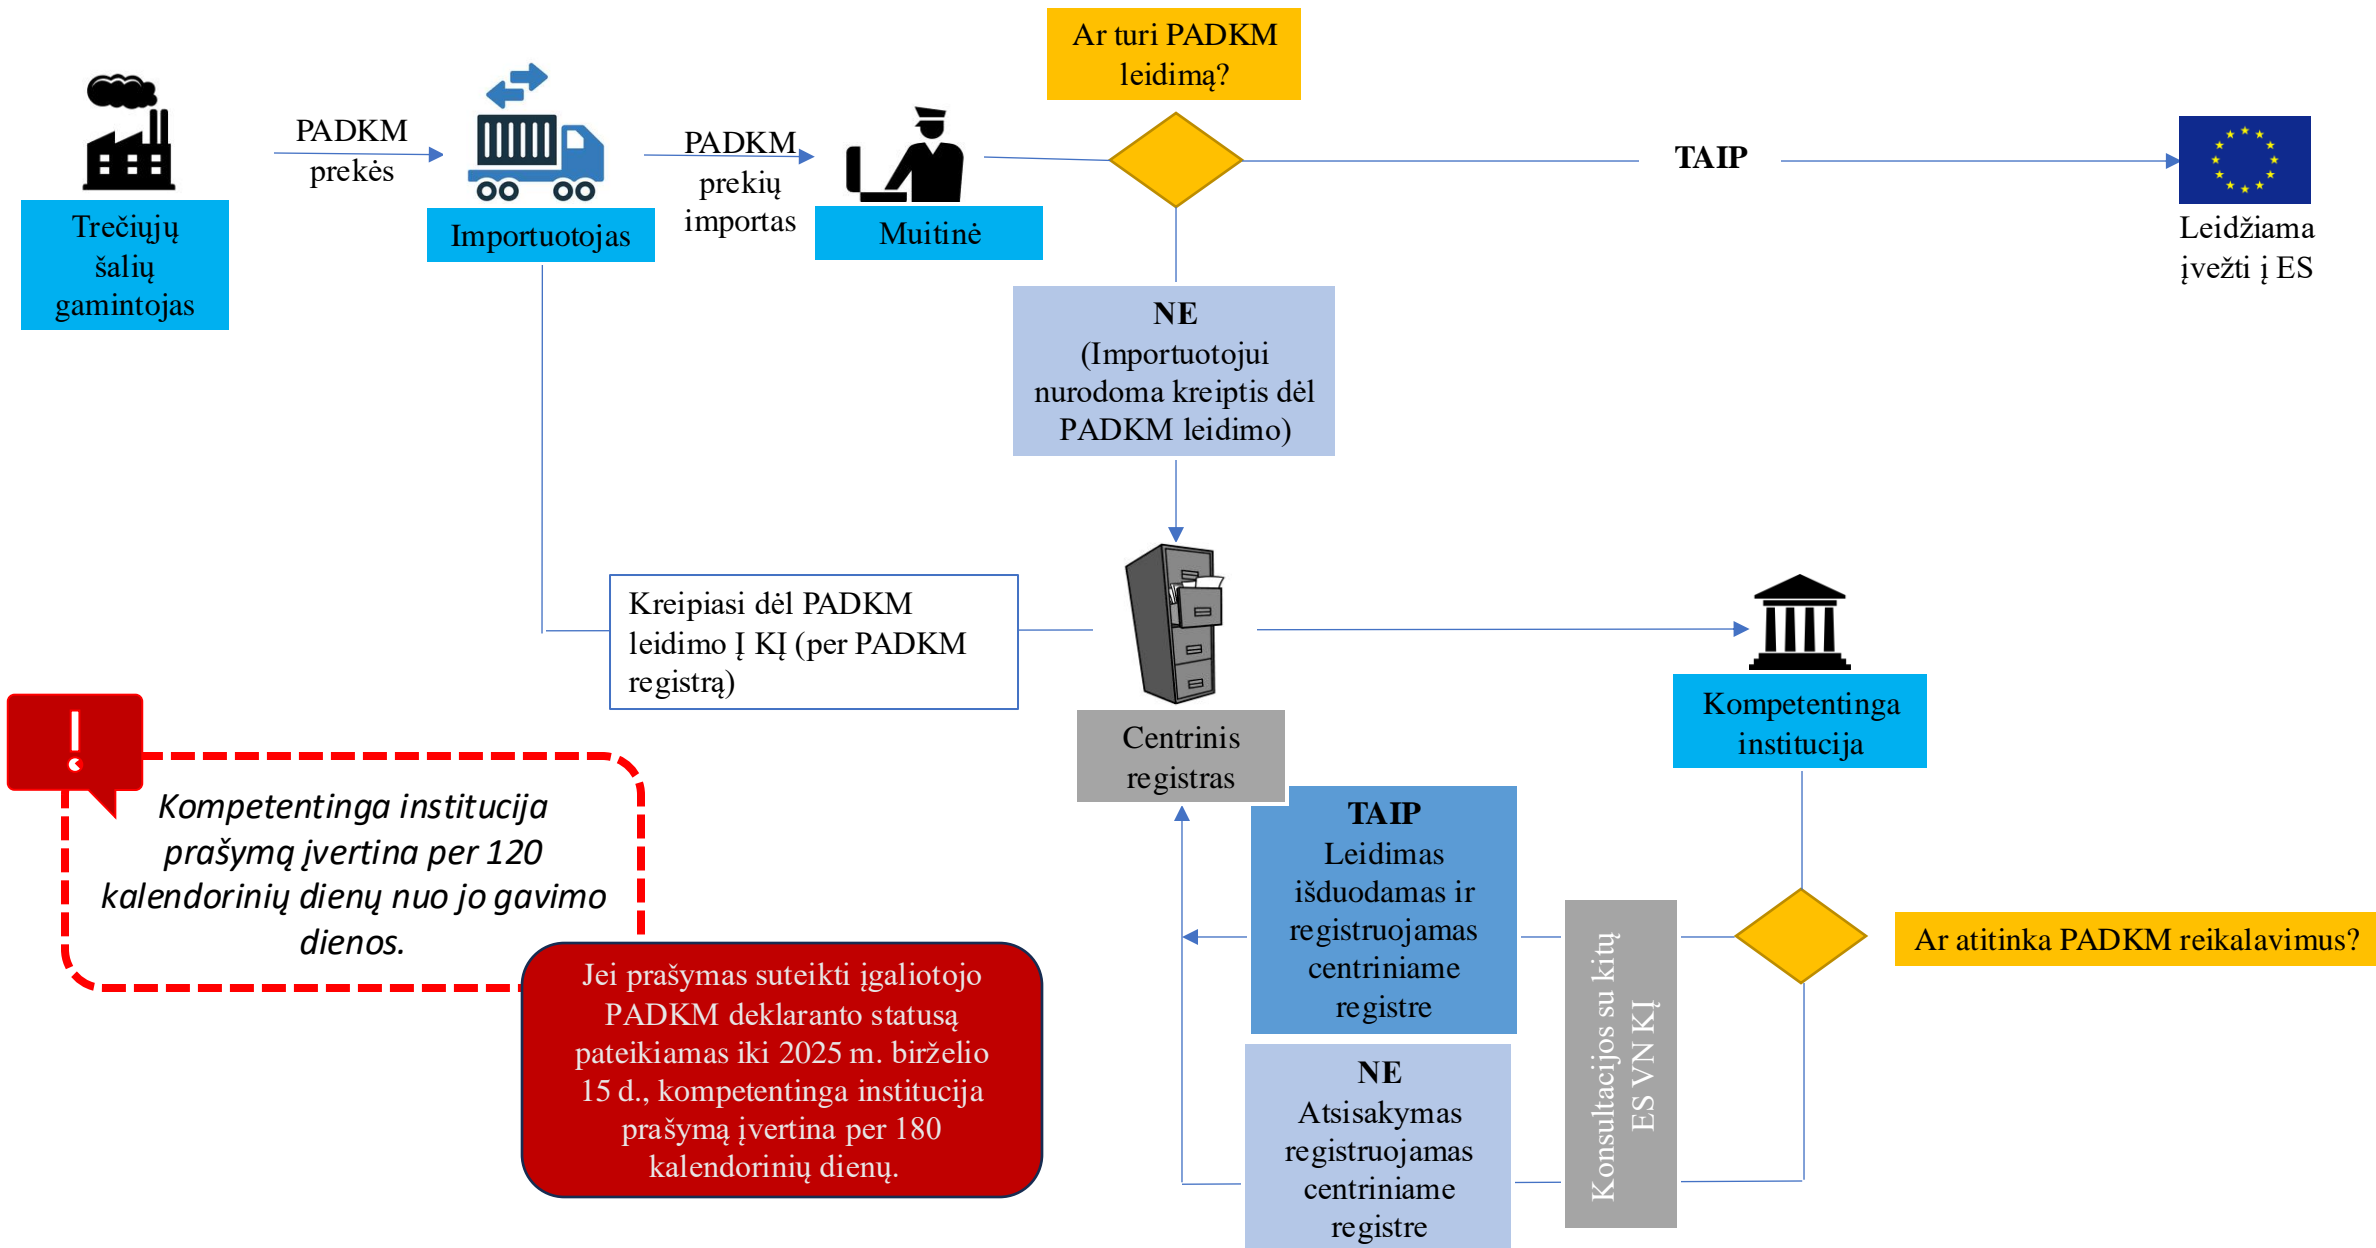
Trečiųjų šalių gamintojas

PADKM prekės

Importuotojas

PADKM prekių importas

Muitinė

Ar turi PADKM leidimą?

TAIP

Leidžiama įvežti į ES

NE (Importuotojui nurodoma kreiptis dėl PADKM leidimo)

Kreipiasi dėl PADKM leidimo Į KĮ (per PADKM registrą)

Centrinis registras

Kompetentinga institucija

!

Kompetentinga institucija prašymą įvertina per 120 kalendorinių dienų nuo jo gavimo dienos.

Jei prašymas suteikti įgaliotojo PADKM deklaranto statusą pateikiamas iki 2025 m. birželio 15 d., kompetentinga institucija prašymą įvertina per 180 kalendorinių dienų.

TAIP Leidimas išduodamas ir registruojamas centriniame registre

NE Atsisakymas registruojamas centriniame registre

Konsultacijos su kitų ES VN KĮ

Ar atitinka PADKM reikalavimus?